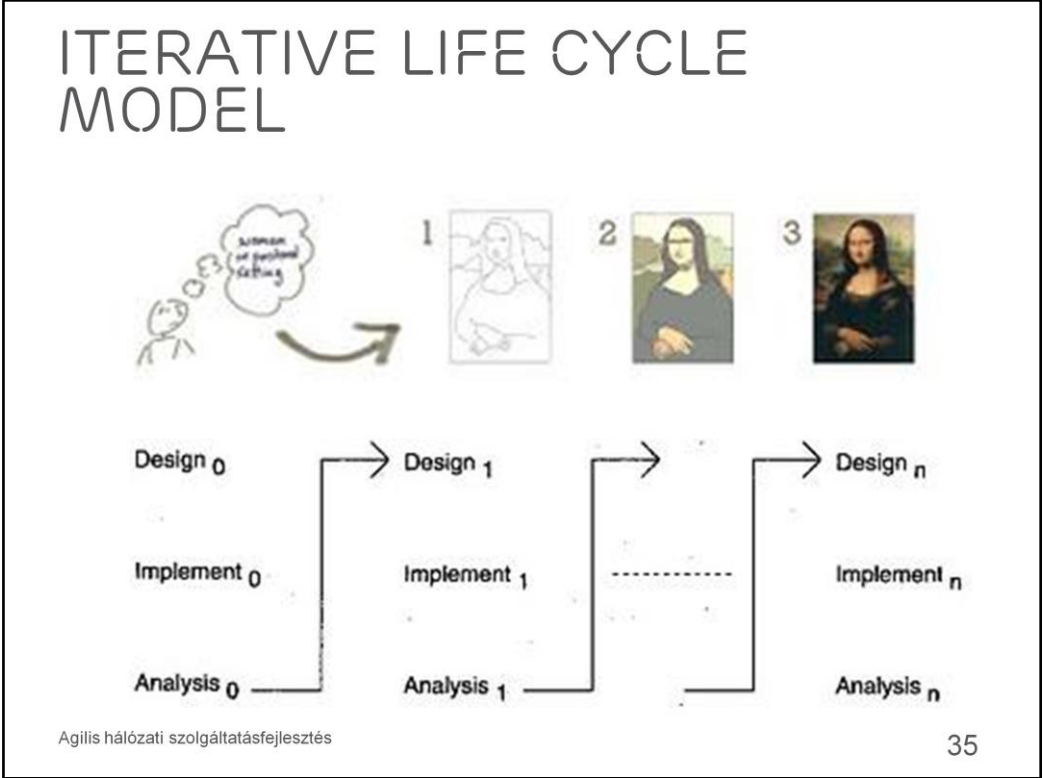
ITERATIVE LIFE CYCLE MODEL

woman in pastoral setting

1

2

3

Design $_0$

Implement $_0$

Analysis $_0$

Design $_1$

Implement $_1$

Analysis $_1$

Design $_n$

Implement $_n$

Analysis $_n$

Agilis hálózati szolgáltatásfejlesztés

35